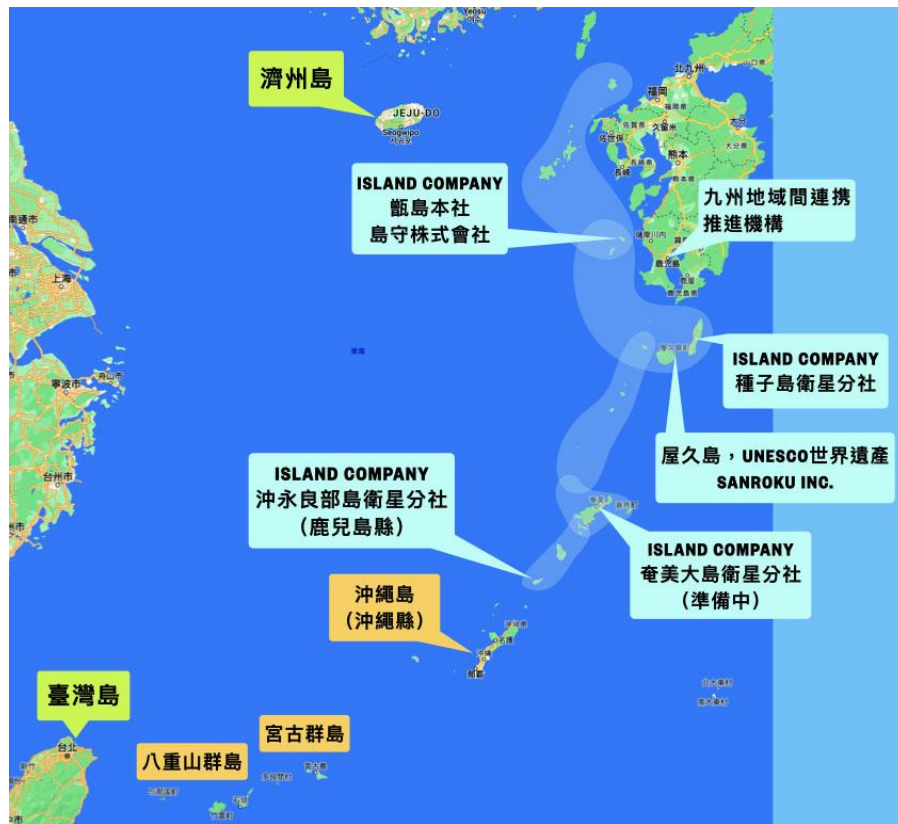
濟州島

JEJU-DO
Seogwipo
서귀포

ISLAND COMPANY
甑島本社
島守株式會社

九州地域間連携
推進機構

北九州
福岡
佐賀
久留米
佐世保
長崎
熊本
大分
宮崎
鹿児島
薩摩川内

南通市
上海
寧波市
舟山市
台州市
東海

ISLAND COMPANY
種子島衛星分社

屋久島，UNESCO世界遺產
SANROKU INC.

ISLAND COMPANY
沖永良部島衛星分社
（鹿兒島縣）

ISLAND COMPANY
奄美大島衛星分社
（準備中）

沖繩島
（沖繩縣）

名護
那覇

臺灣島
台北

宮古群島

八重山群島